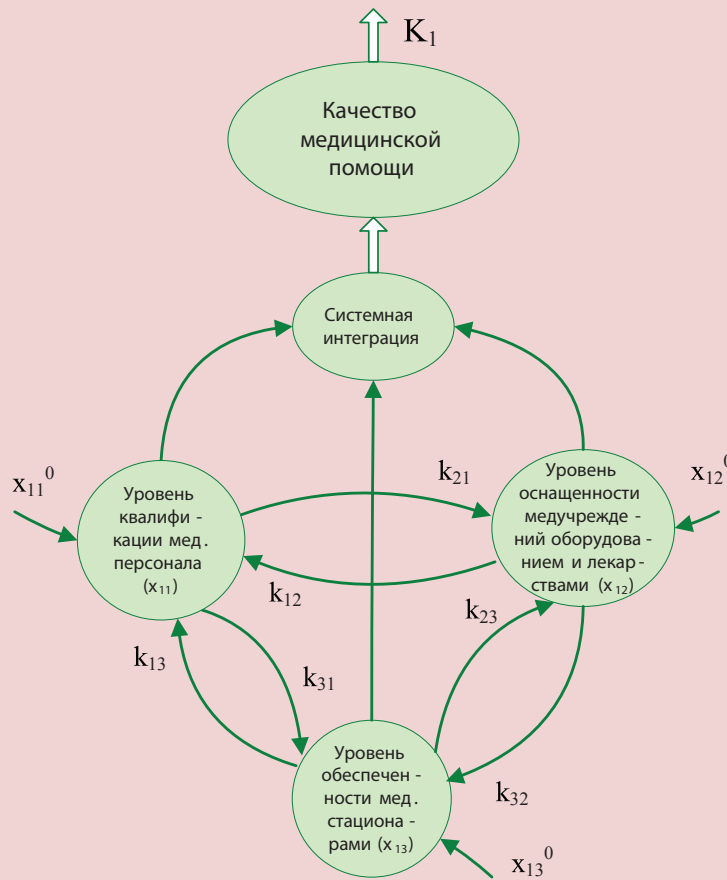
$K_1$

Качество медицинской помощи

Системная интеграция

$x_{11}^0$

Уровень квалификации мед. персонала ($x_{11}$)

$k_{21}$

$x_{12}^0$

Уровень оснащенности медучреждений оборудованием и лекарствами ($x_{12}$)

$k_{12}$

$k_{23}$

$k_{13}$

$k_{31}$

Уровень обеспеченности мед. стационарами ($x_{13}$)

$k_{32}$

$x_{13}^0$